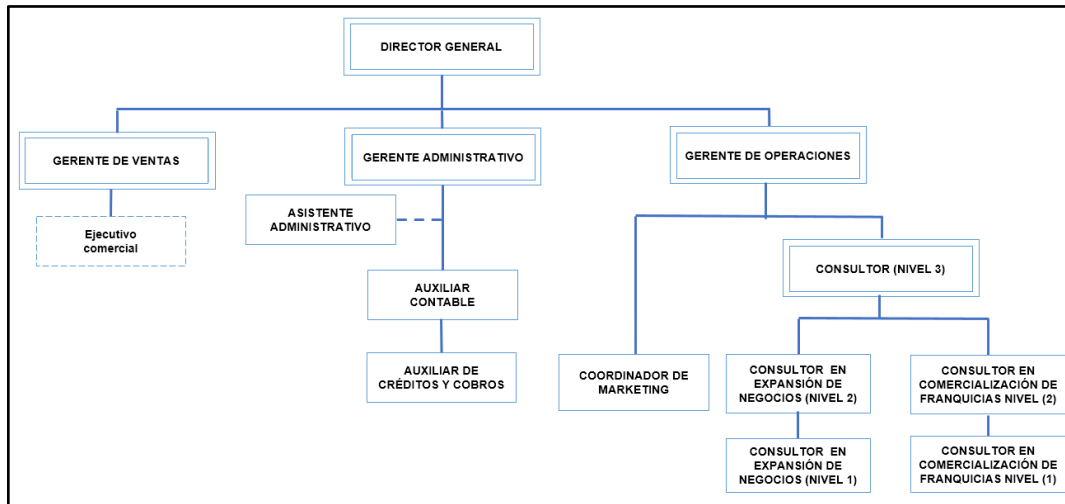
DIRECTOR GENERAL

GERENTE DE VENTAS

Ejecutivo comercial

GERENTE ADMINISTRATIVO

ASISTENTE ADMINISTRATIVO

AUXILIAR CONTABLE

AUXILIAR DE CRÉDITOS Y COBROS

GERENTE DE OPERACIONES

CONSULTOR (NIVEL 3)

COORDINADOR DE MARKETING

CONSULTOR EN EXPANSIÓN DE NEGOCIOS (NIVEL 2)

CONSULTOR EN COMERCIALIZACIÓN DE FRANQUICIAS NIVEL (2)

CONSULTOR EN EXPANSIÓN DE NEGOCIOS (NIVEL 1)

CONSULTOR EN COMERCIALIZACIÓN DE FRANQUICIAS NIVEL (1)